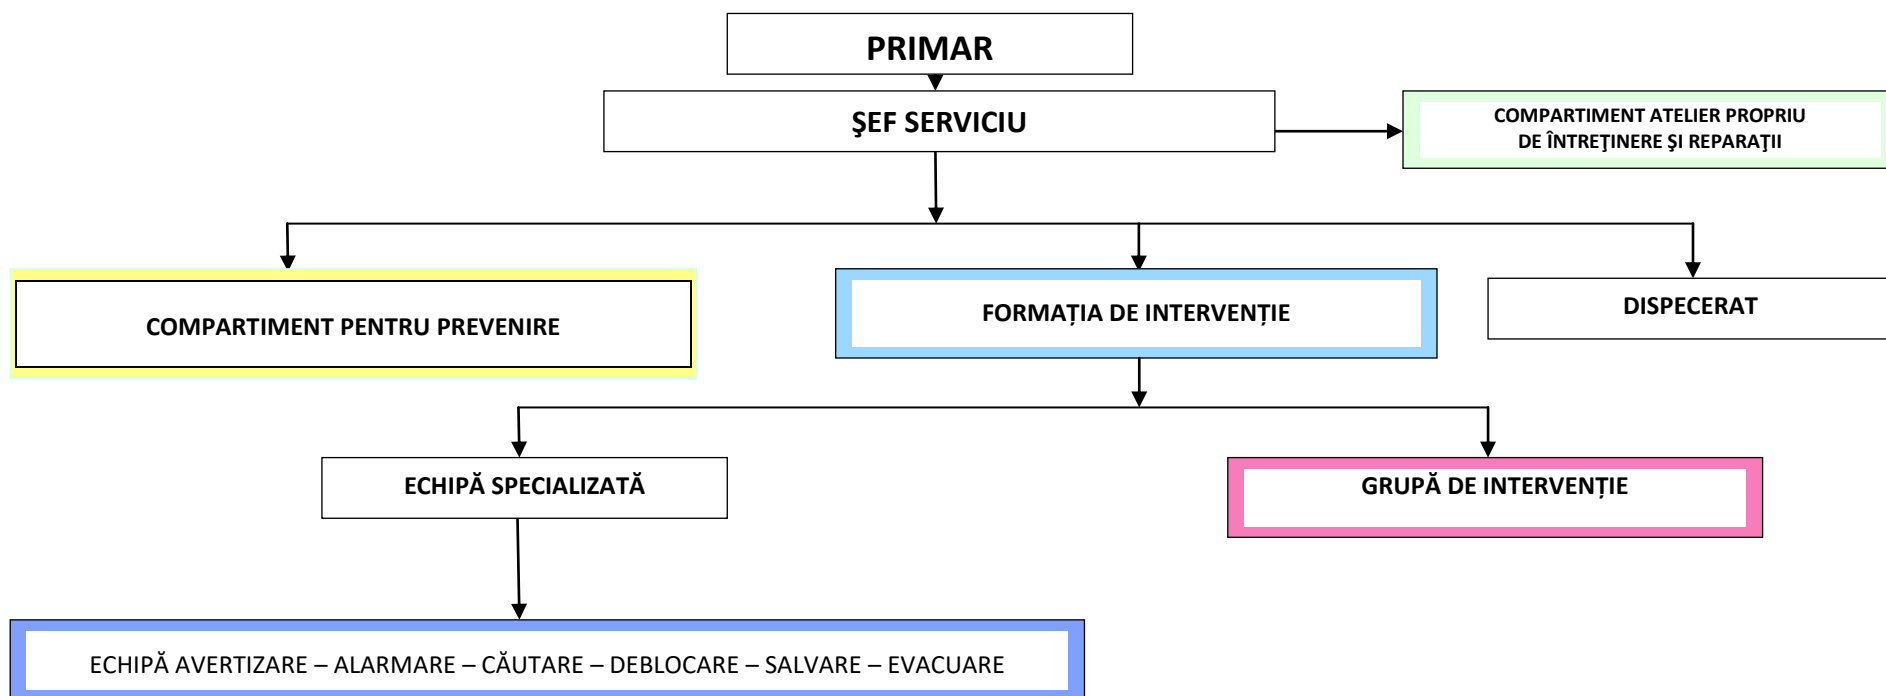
PRIMAR

ŞEF SERVICIU

COMPARTIMENT ATELIER PROPRIU DE ÎNTREŢINERE ŞI REPARAŢII

COMPARTIMENT PENTRU PREVENIRE

FORMAȚIA DE INTERVENȚIE

DISPECERAT

ECHIPĂ SPECIALIZATĂ

GRUPĂ DE INTERVENȚIE

ECHIPĂ AVERTIZARE – ALARMARE – CĂUTARE – DEBLOCARE – SALVARE – EVACUARE